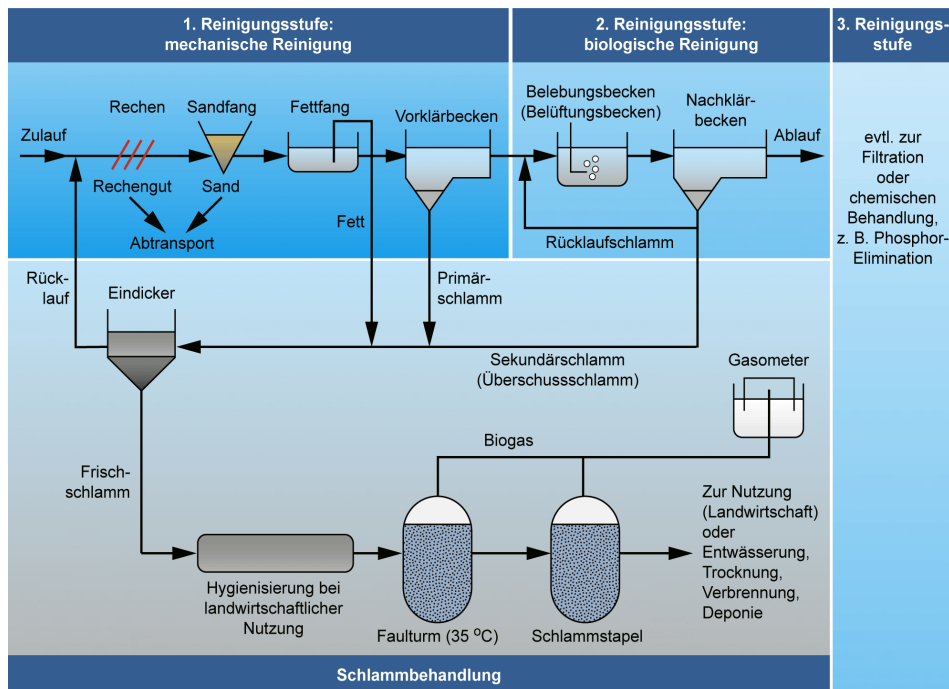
1. Reinigungsstufe: mechanische Reinigung

2. Reinigungsstufe: biologische Reinigung

3. Reinigungsstufe

Zulauf

Rechen

Sandfang

Fettfang

Vorklärbecken

Belebungsbecken (Belüftungsbecken)

Nachklärbecken

Ablauf

Rechengut

Sand

Abtransport

Fett

Rücklaufschlamm

evtl. zur Filtration oder chemischen Behandlung, z. B. Phosphor-Elimination

Rücklauf

Eindicker

Primärschlamm

Sekundärschlamm (Überschussschlamm)

Gasometer

Biogas

Frischschlamm

Zur Nutzung (Landwirtschaft) oder Entwässerung, Trocknung, Verbrennung, Deponie

Hygienisierung bei landwirtschaftlicher Nutzung

Faulturm (35 $^{o}$C)

Schlammstapel

Schlammbehandlung